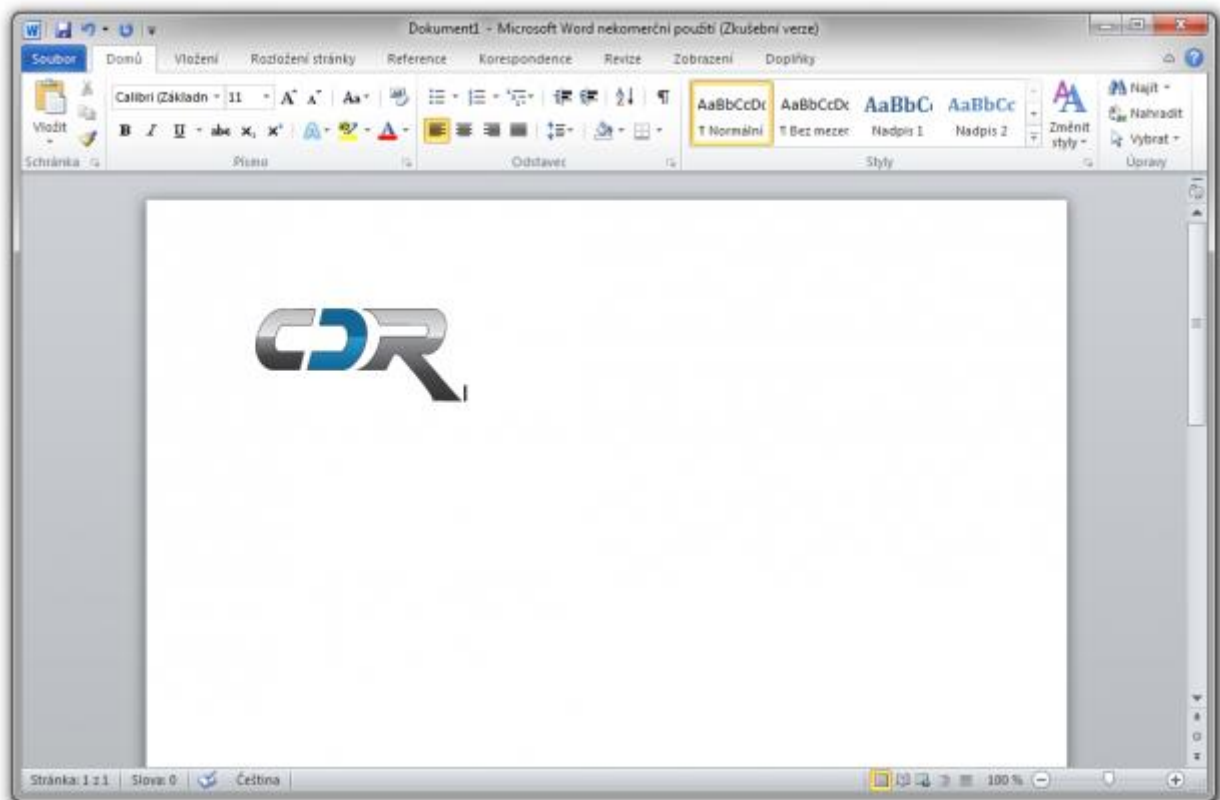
Dokument1 - Microsoft Word nekomerční použití (Zkušební verze)

Soubor | Domů | Vložení | Rozložení stránky | Reference | Korespondence | Revize | Zobrazení | Doplňky

Vložit
Schránka

Calibri (Základn | 11 | Aa
B I U abc $x_2$ $x^2$ A
Písmo

Odstavec

AaBbCcDc ¶ Normální
AaBbCcDc ¶ Bez mezer
AaBbC Nadpis 1
AaBbCc Nadpis 2
Změnit styly
Styly

Najít
Nahradit
Vybrat
Úpravy

CDR

Stránka: 1 z 1 | Slova: 0 | Čeština | 100 %